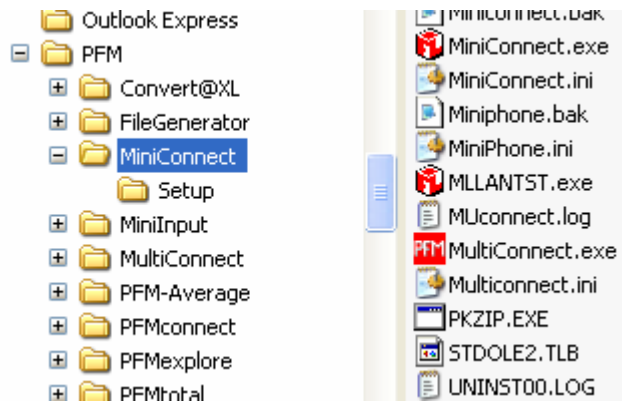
Outlook Express
PFM
Convert@XL
FileGenerator
MiniConnect
Setup
MiniInput
MultiConnect
PFM-Average
PFMconnect
PFMexplore
PFMtotal

Miniconnect.bak
MiniConnect.exe
MiniConnect.ini
Miniphone.bak
MiniPhone.ini
MLLANTST.exe
MUconnect.log
PFM MultiConnect.exe
Multiconnect.ini
PKZIP.EXE
STDOLE2.TLB
UNINST00.LOG